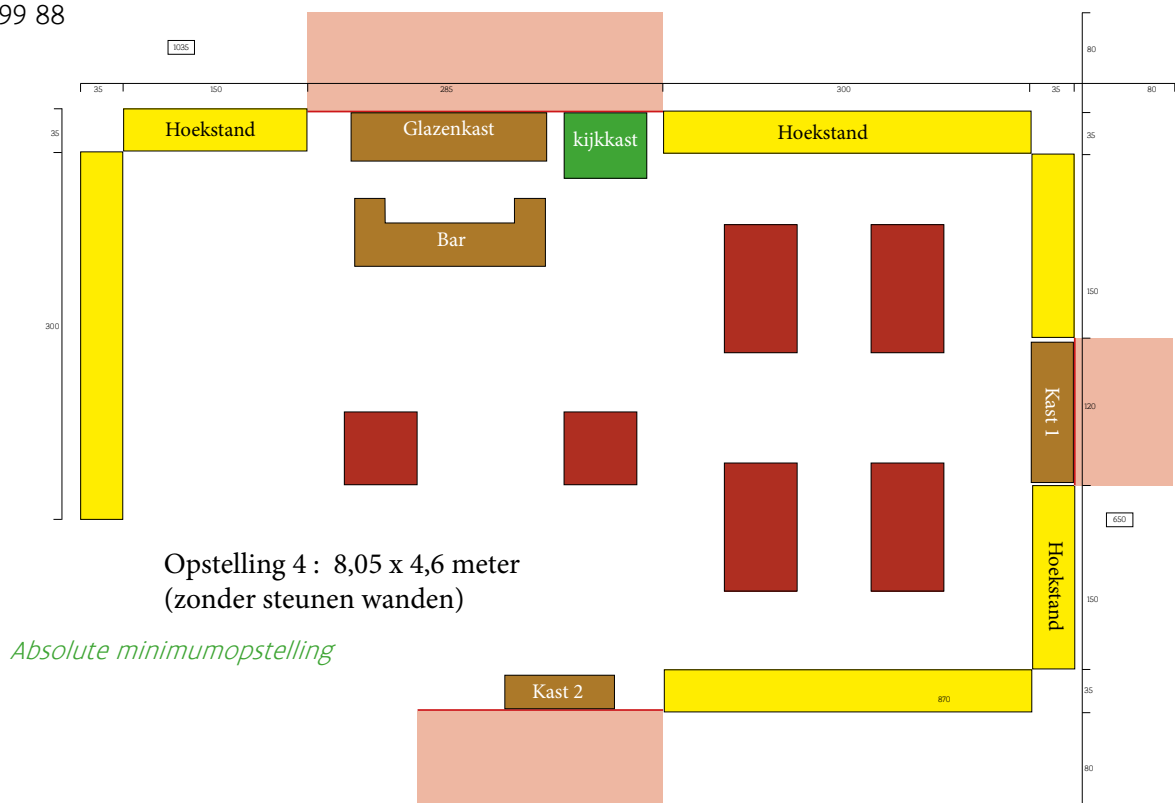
99 88

1035

80

35 150 285 300 35 80

35

Hoekstand

Glazenkast

kijkkast

Hoekstand

35

Bar

300

150

Kast 1

120

650

Hoekstand

150

Opstelling 4 : 8,05 x 4,6 meter
(zonder steunen wanden)

Absolute minimumopstelling

Kast 2

870

35

80